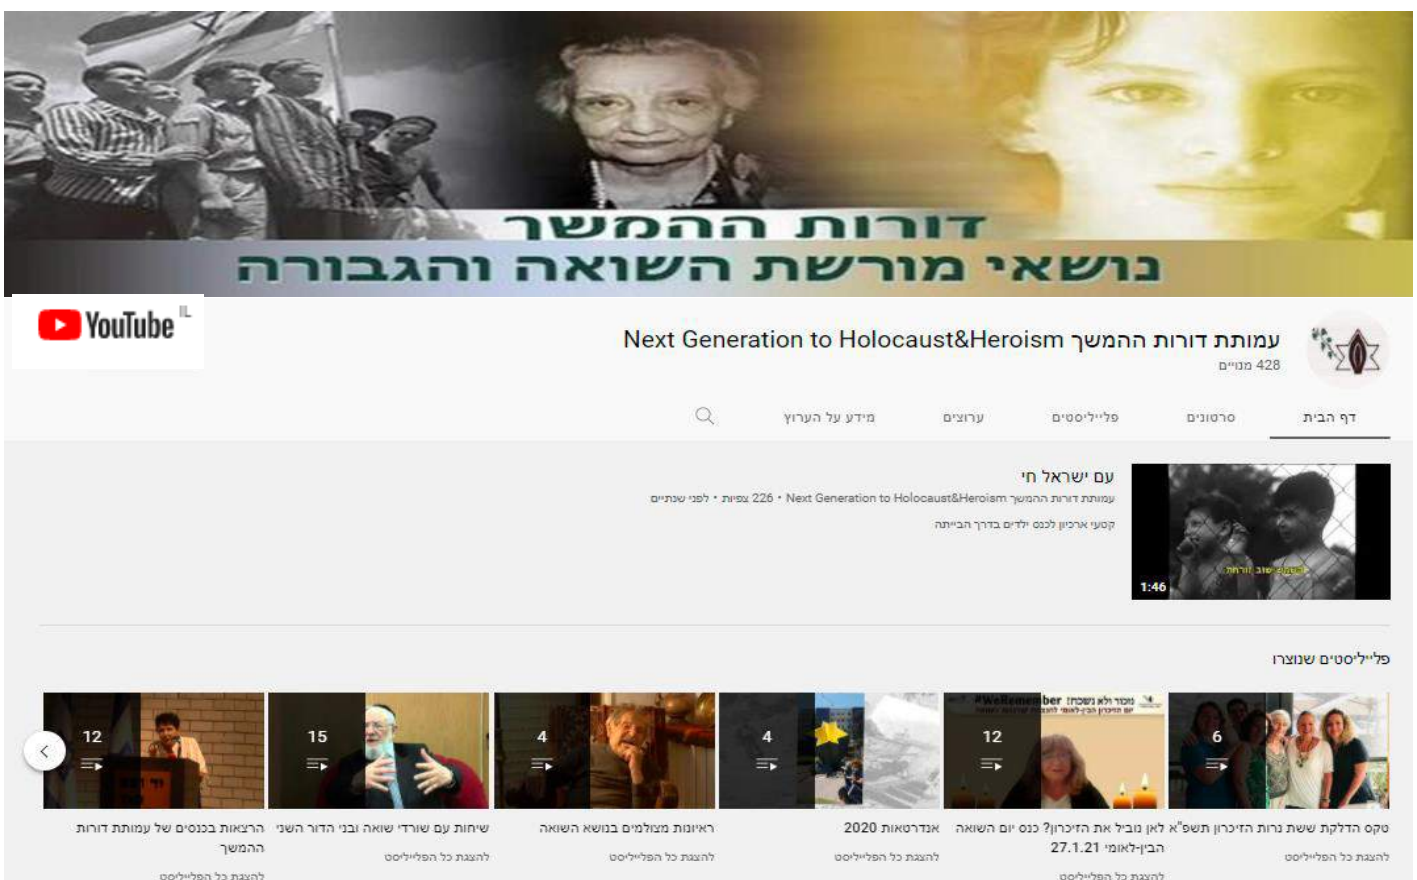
דורות ההמשך
נושאי מורשת השואה והגבורה

YouTube IL

עמותת דורות ההמשך Next Generation to Holocaust&Heroism
428 מנויים

דף הבית
סרטונים
פלייליסטים
ערוצים
מידע על הערוץ

עם ישראל חי
עמותת דורות ההמשך Next Generation to Holocaust&Heroism • 226 צפיות • לפני שנתיים
קטעי ארכיון לכנס ילדים בדרך הביתה
1:46

פלייליסטים שנוצרו

12
הרצאות בכנסים של עמותת דורות ההמשך
להצגת כל הפלייליסט

15
שיחות עם שורדי שואה ובני הדור השני
להצגת כל הפלייליסט

4
ראיונות מצולמים בנושא השואה
להצגת כל הפלייליסט

4
אנדרטאות 2020
להצגת כל הפלייליסט

12
לאן נוביל את הזיכרון? כנס יום השואה הבין-לאומי 27.1.21
להצגת כל הפלייליסט

6
טקס הדלקת שש נרות הזיכרון תשפ"א
להצגת כל הפלייליסט